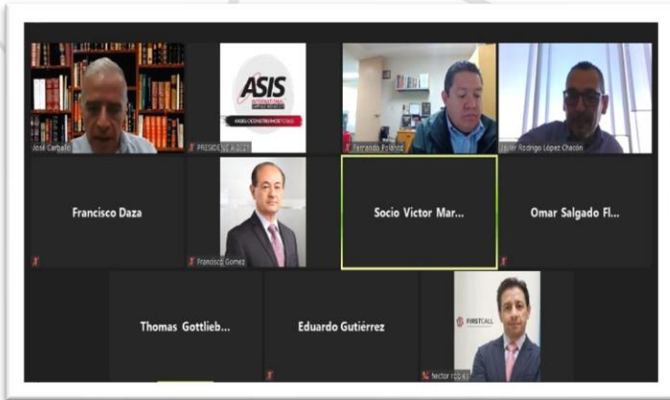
José Carballo

ASIS INTERNATIONAL
PRESIDENCIA ASIS

Fernando Polanco

Javier Rodrigo López Chacón

Francisco Daza

Francisco Gomez

Socio Victor Mar...

Omar Salgado Fl...

Thomas Gottlieb...

Eduardo Gutiérrez

FIRSTCALL
Nector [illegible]